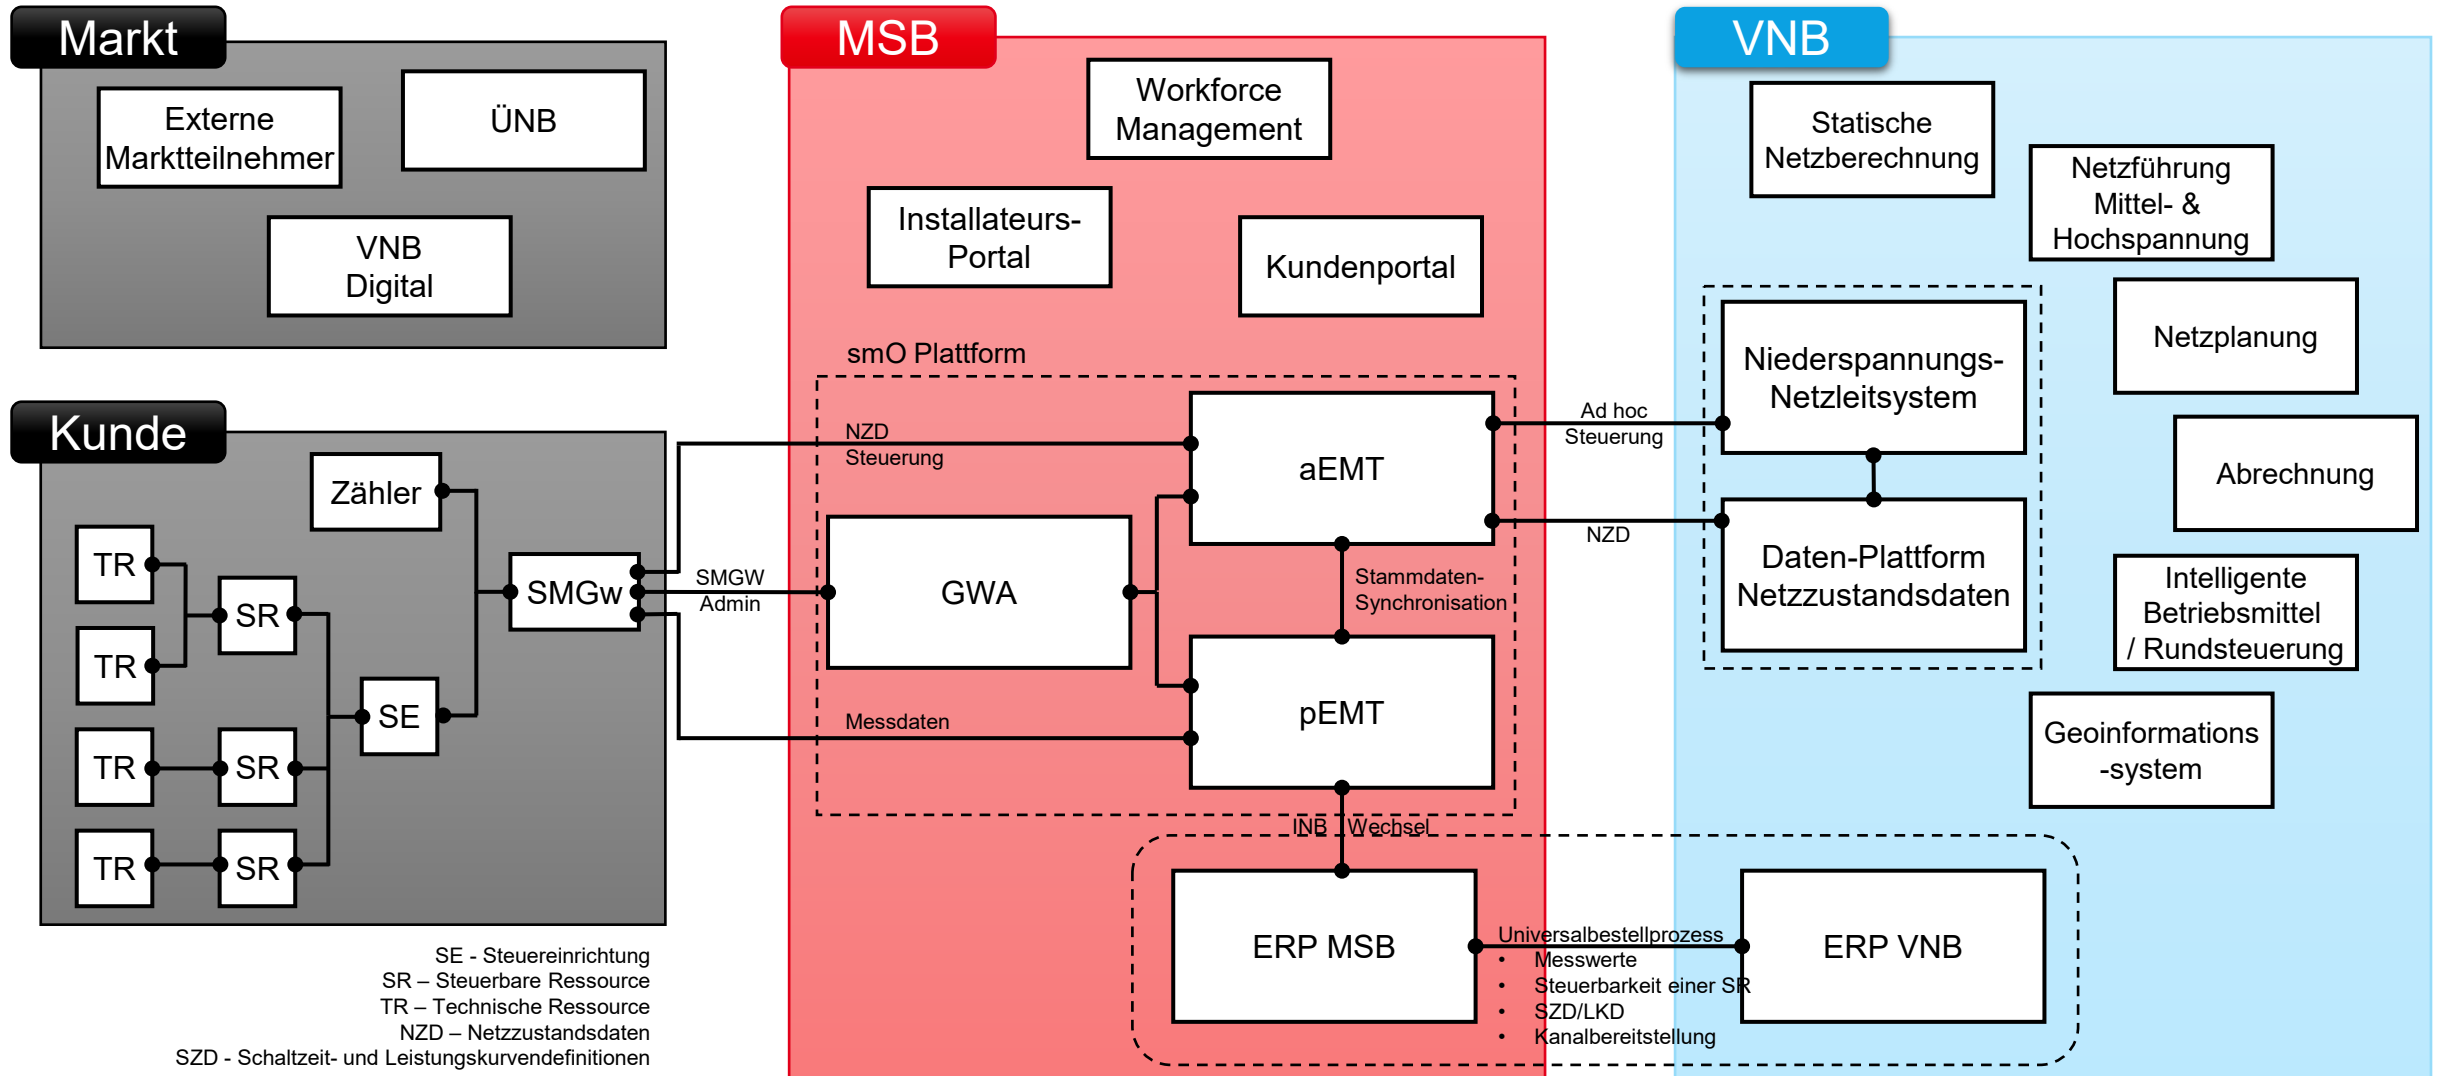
Markt

Externe Marktteilnehmer

ÜNB

VNB Digital

Kunde

Zähler

TR

SR

TR

SMGw

SE

TR

SR

TR

SR

SE - Steuereinrichtung
SR – Steuerbare Ressource
TR – Technische Ressource
NZD – Netzzustandsdaten
SZD - Schaltzeit- und Leistungskurvendefinitionen

MSB

Workforce Management

Installateurs-Portal

Kundenportal

smO Plattform

NZD Steuerung

aEMT

SMGW Admin

GWA

Stammdaten-Synchronisation

Messdaten

pEMT

INB Wechsel

ERP MSB

Universalbestellprozess
• Messwerte
• Steuerbarkeit einer SR
• SZD/LKD
• Kanalbereitstellung

VNB

Statische Netzberechnung

Netzführung Mittel- & Hochspannung

Ad hoc Steuerung

Niederspannungs-Netzleitsystem

Netzplanung

NZD

Daten-Plattform Netzzustandsdaten

Abrechnung

Intelligente Betriebsmittel / Rundsteuerung

Geoinformations -system

ERP VNB